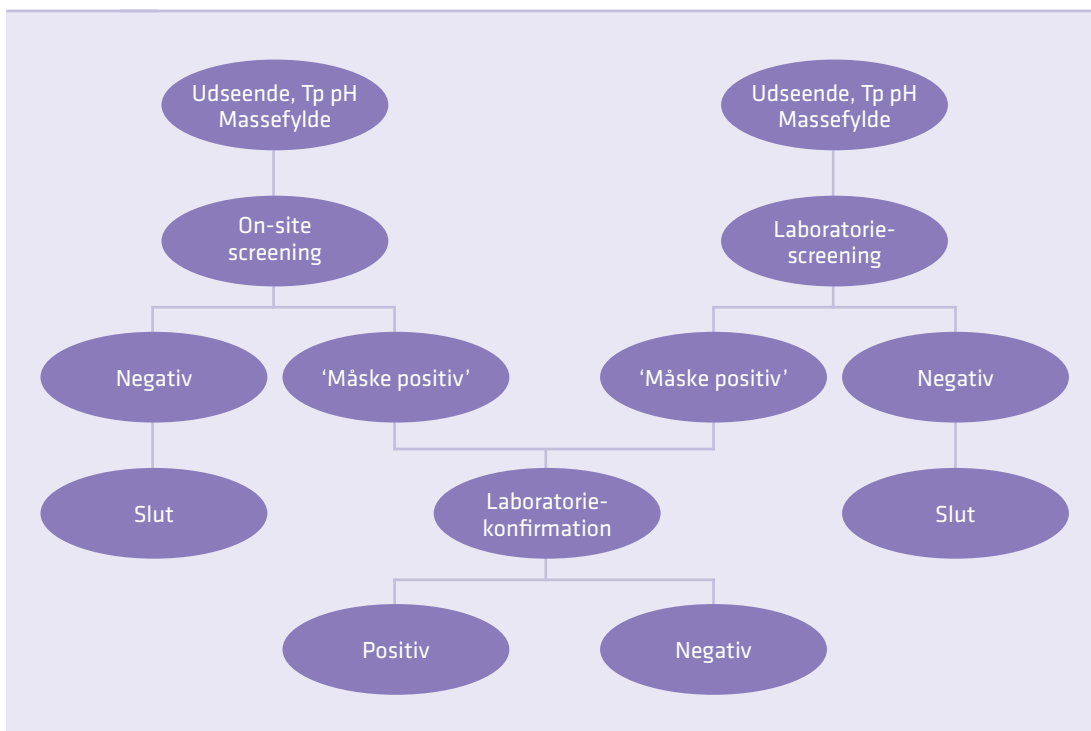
Udseende, Tp pH Massefylde

Udseende, Tp pH Massefylde

On-site screening

Laboratoriescreening

Negativ

'Måske positiv'

'Måske positiv'

Negativ

Slut

Laboratoriekonfirmation

Slut

Positiv

Negativ